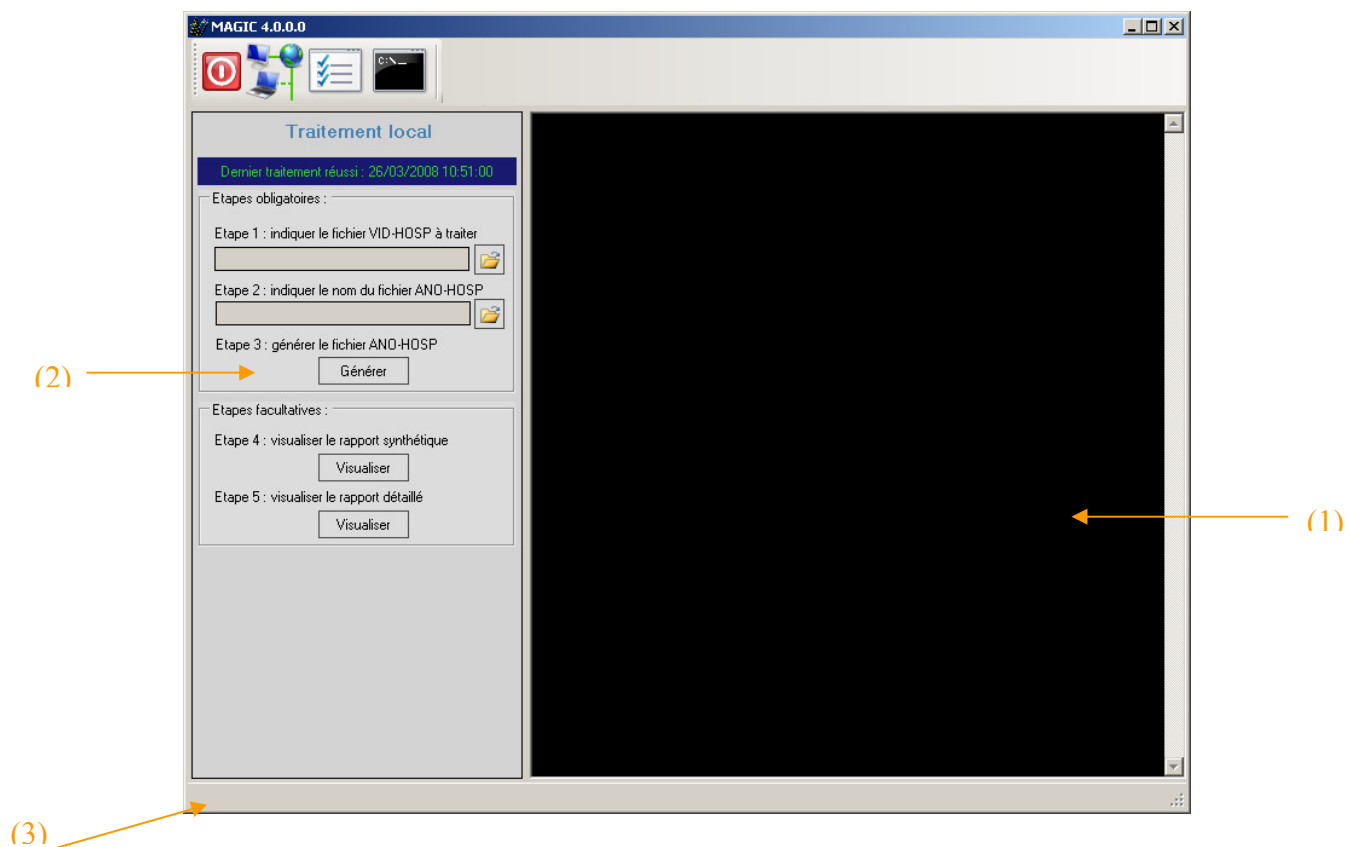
MAGIC 4.0.0.0

C:\_

Traitement local

Dernier traitement réussi : 26/03/2008 10:51:00

Etapes obligatoires :

Etape 1 : indiquer le fichier VID-HOSP à traiter

Etape 2 : indiquer le nom du fichier ANO-HOSP

Etape 3 : générer le fichier ANO-HOSP

Générer

Etapes facultatives :

Etape 4 : visualiser le rapport synthétique

Visualiser

Etape 5 : visualiser le rapport détaillé

Visualiser

(2)

(1)

(3)